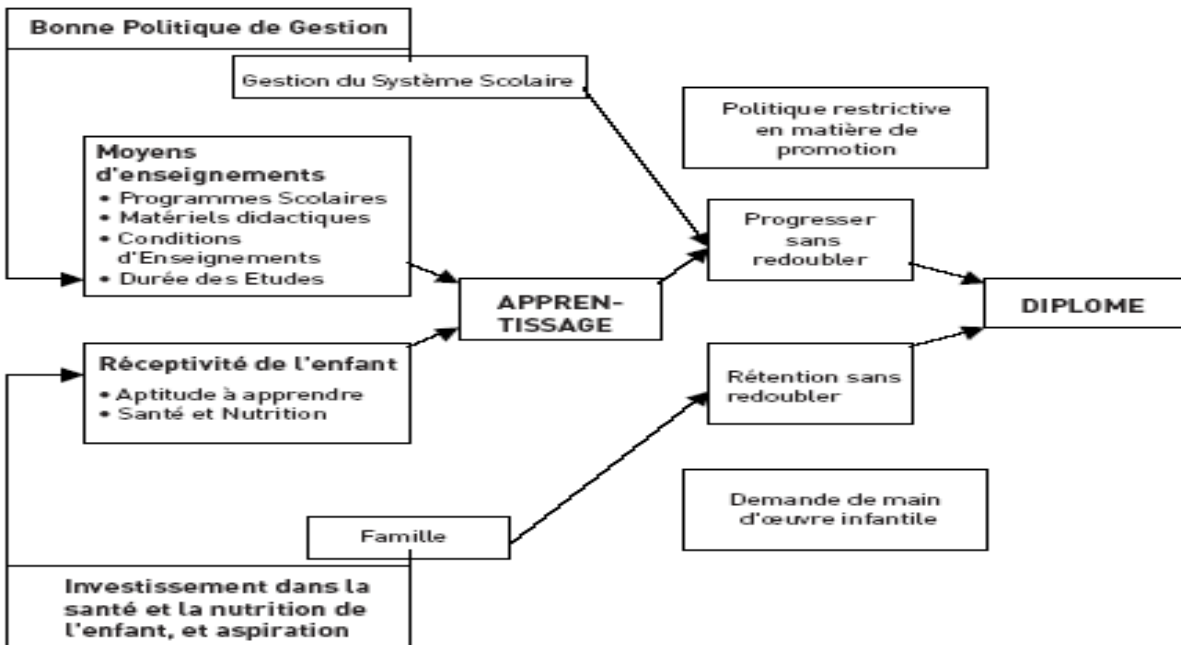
Bonne Politique de Gestion

Gestion du Système Scolaire

Politique restrictive en matière de promotion

Moyens d'enseignements
• Programmes Scolaires
• Matériels didactiques
• Conditions d'Enseignements
• Durée des Etudes

Progresser sans redoubler

APPRENTISSAGE

DIPLOME

Réceptivité de l'enfant
• Aptitude à apprendre
• Santé et Nutrition

Rétention sans redoubler

Demande de main d'œuvre infantile

Famille

Investissement dans la santé et la nutrition de l'enfant, et aspiration